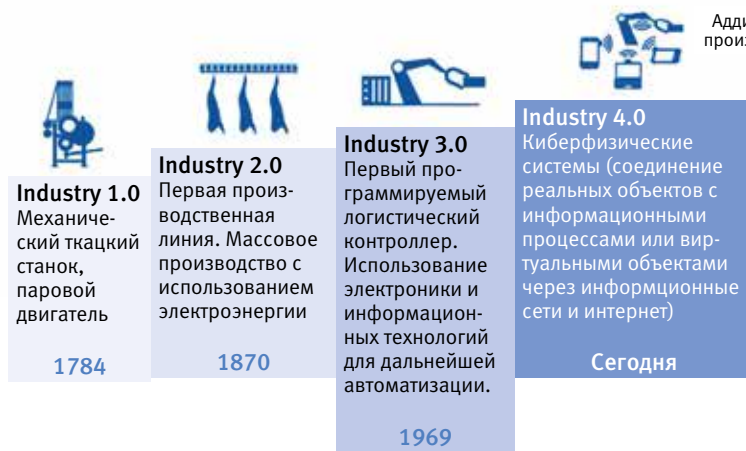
Адди
произ

Industry 1.0
Механический ткацкий станок, паровой двигатель

1784

Industry 2.0
Первая производственная линия. Массовое производство с использованием электроэнергии

1870

Industry 3.0
Первый программируемый логистический контроллер. Использование электроники и информационных технологий для дальнейшей автоматизации.

1969

Industry 4.0
Киберфизические системы (соединение реальных объектов с информационными процессами или виртуальными объектами через информционные сети и интернет)

Сегодня